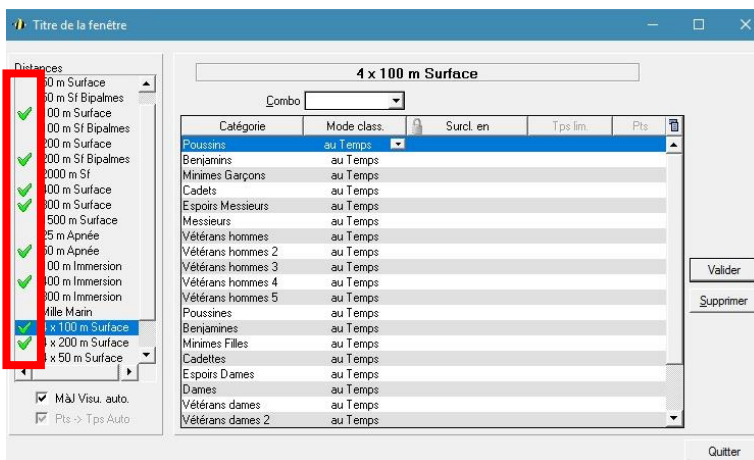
Titre de la fenêtre

Distances
50 m Surface
50 m Sf Bipalmes
100 m Surface
100 m Sf Bipalmes
200 m Surface
200 m Sf Bipalmes
2000 m Sf
400 m Surface
800 m Surface
1500 m Surface
25 m Apnée
50 m Apnée
100 m Immersion
400 m Immersion
800 m Immersion
Mille Marin
4 x 100 m Surface
4 x 200 m Surface
4 x 50 m Surface

MàJ Visu. auto.
Pts -> Tps Auto

4 x 100 m Surface

Combo

| Catégorie | Mode class. | Surcl. en | Tps lim. | Pts |
|---|---|---|---|---|
| Poussins | au Temps | | | |
| Benjamins | au Temps | | | |
| Minimes Garçons | au Temps | | | |
| Cadets | au Temps | | | |
| Espoirs Messieurs | au Temps | | | |
| Messieurs | au Temps | | | |
| Vétérans hommes | au Temps | | | |
| Vétérans hommes 2 | au Temps | | | |
| Vétérans hommes 3 | au Temps | | | |
| Vétérans hommes 4 | au Temps | | | |
| Vétérans hommes 5 | au Temps | | | |
| Poussines | au Temps | | | |
| Benjamines | au Temps | | | |
| Minimes Filles | au Temps | | | |
| Cadettes | au Temps | | | |
| Espoirs Dames | au Temps | | | |
| Dames | au Temps | | | |
| Vétérans dames | au Temps | | | |
| Vétérans dames 2 | au Temps | | | |

Valider
Supprimer
Quitter